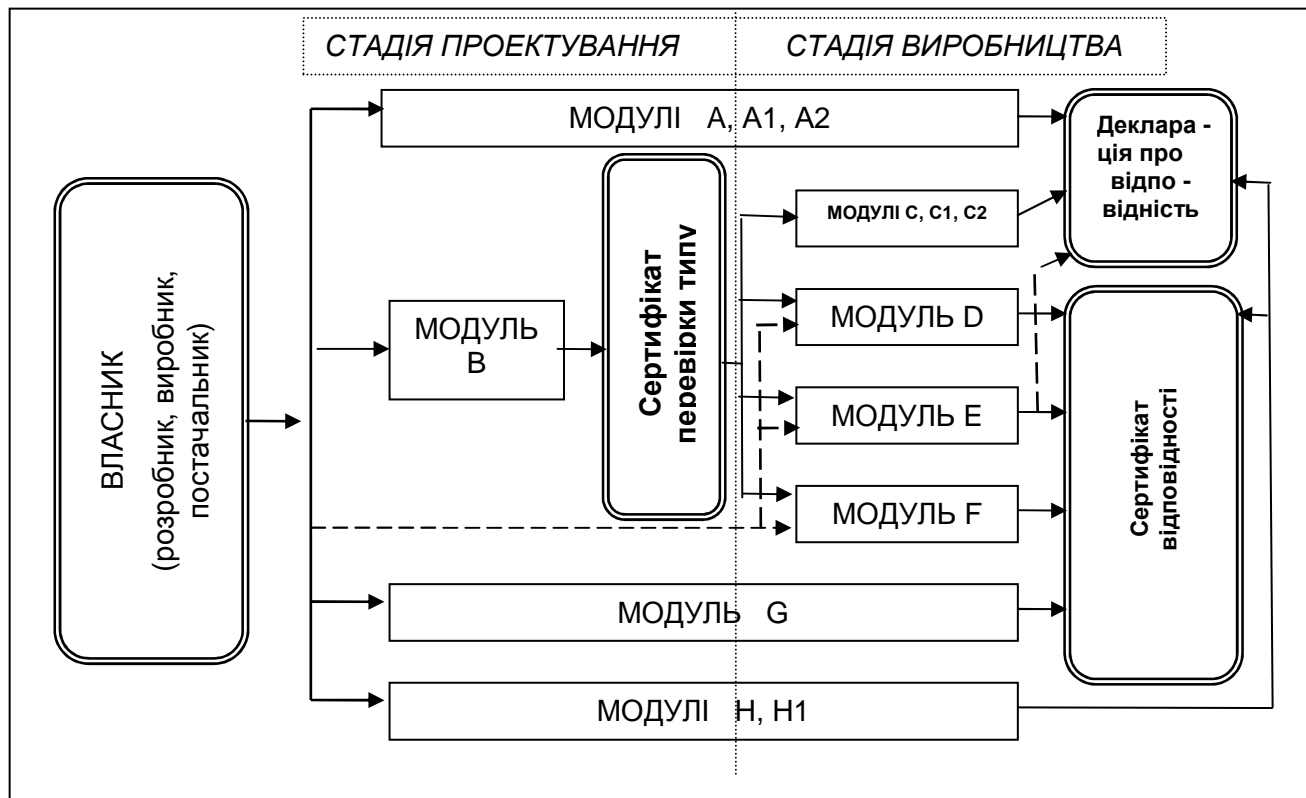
СТАДІЯ ПРОЕКТУВАННЯ

СТАДІЯ ВИРОБНИЦТВА

ВЛАСНИК (розробник, виробник, постачальник)

МОДУЛІ А, А1, А2

МОДУЛЬ В

Сертифікат перевірки типу

МОДУЛІ С, С1, С2

МОДУЛЬ D

МОДУЛЬ Е

МОДУЛЬ F

МОДУЛЬ G

МОДУЛІ Н, Н1

Деклара - ція про відпо - відність

Сертифікат відповідності